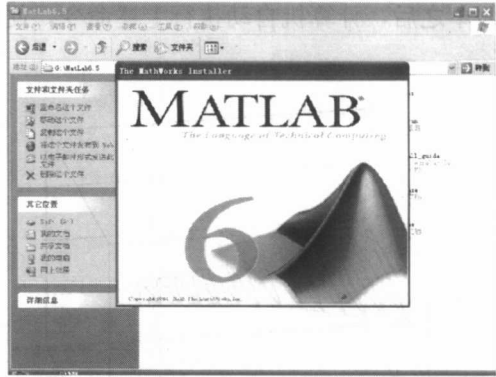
MatLab6.5

文件(F) 编辑(E) 查看(V) 收藏(A) 工具(T) 帮助(H)

后退 搜索 文件夹

地址(D) G:\MatLab6.5

转到

文件和文件夹任务

重命名这个文件

移动这个文件

复制这个文件

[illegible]

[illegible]

删除这个文件

其它位置

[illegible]

我的文档

共享文档

我的电脑

网上邻居

详细信息

The MathWorks Installer

MATLAB®

The Language of Technical Computing

6

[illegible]

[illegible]